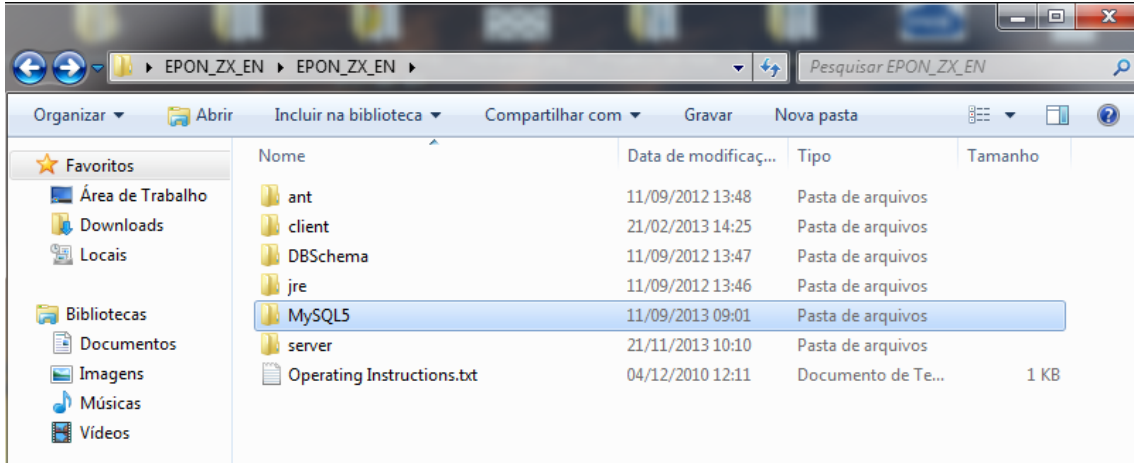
EPON_ZX_EN ▸ EPON_ZX_EN ▸

Pesquisar EPON_ZX_EN

Organizar ▾ Abrir Incluir na biblioteca ▾ Compartilhar com ▾ Gravar Nova pasta

Favoritos
Área de Trabalho
Downloads
Locais

Bibliotecas
Documentos
Imagens
Músicas
Vídeos

| Nome | Data de modificaç... | Tipo | Tamanho |
|---|---|---|---|
| ant | 11/09/2012 13:48 | Pasta de arquivos | |
| client | 21/02/2013 14:25 | Pasta de arquivos | |
| DBSchema | 11/09/2012 13:47 | Pasta de arquivos | |
| jre | 11/09/2012 13:46 | Pasta de arquivos | |
| MySQL5 | 11/09/2013 09:01 | Pasta de arquivos | |
| server | 21/11/2013 10:10 | Pasta de arquivos | |
| Operating Instructions.txt | 04/12/2010 12:11 | Documento de Te... | 1 KB |